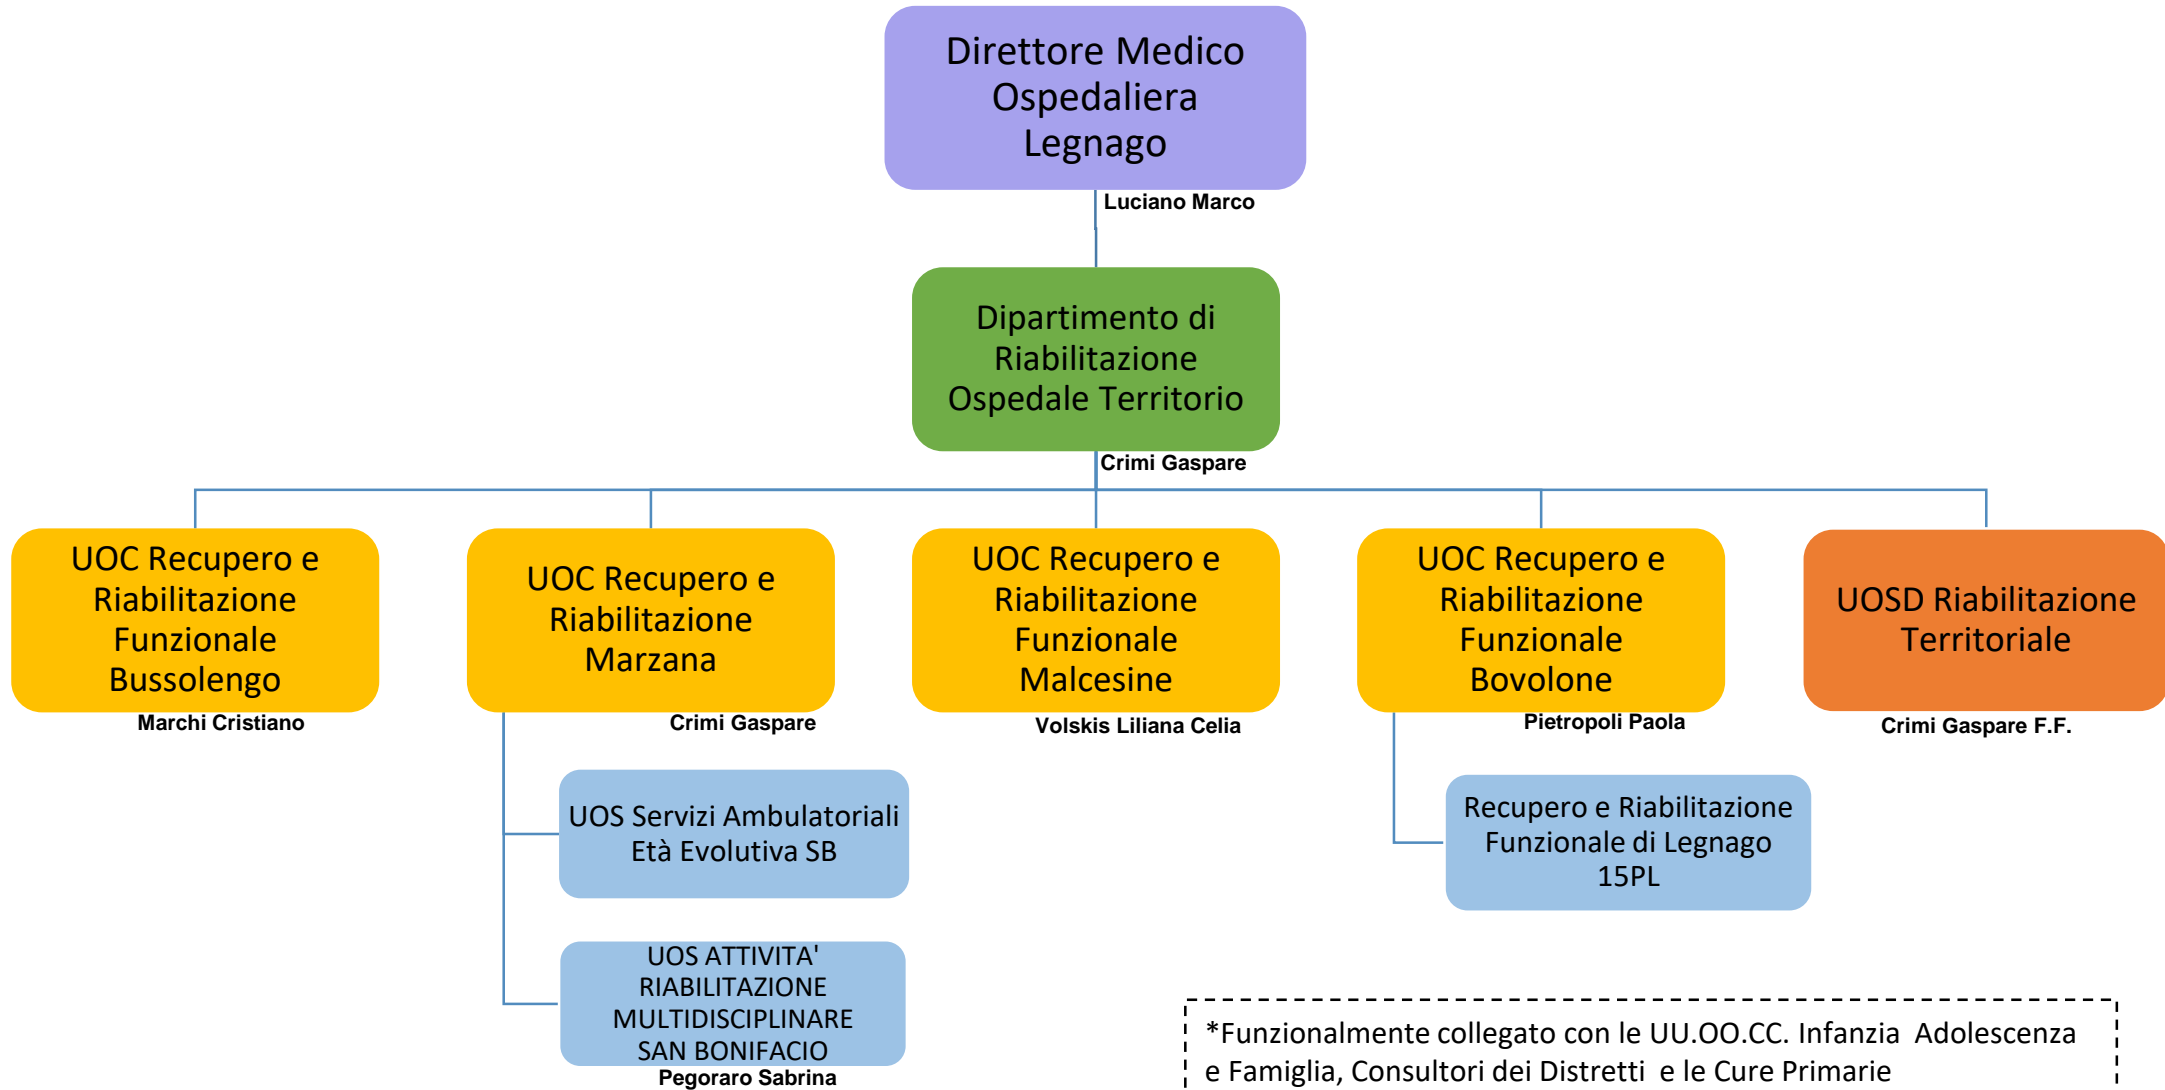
Direttore Medico Ospedaliera Legnago

Luciano Marco

Dipartimento di Riabilitazione Ospedale Territorio

Crimi Gaspare

UOC Recupero e Riabilitazione Funzionale Bussolengo

Marchi Cristiano

UOC Recupero e Riabilitazione Marzana

Crimi Gaspare

UOC Recupero e Riabilitazione Funzionale Malcesine

Volskis Liliana Celia

UOC Recupero e Riabilitazione Funzionale Bovolone

Pietropoli Paola

UOSD Riabilitazione Territoriale

Crimi Gaspare F.F.

UOS Servizi Ambulatoriali Età Evolutiva SB

UOS ATTIVITA' RIABILITAZIONE MULTIDISCIPLINARE SAN BONIFACIO

Pegoraro Sabrina

Recupero e Riabilitazione Funzionale di Legnago 15PL

*Funzionalmente collegato con le UU.OO.CC. Infanzia Adolescenza e Famiglia, Consultori dei Distretti e le Cure Primarie